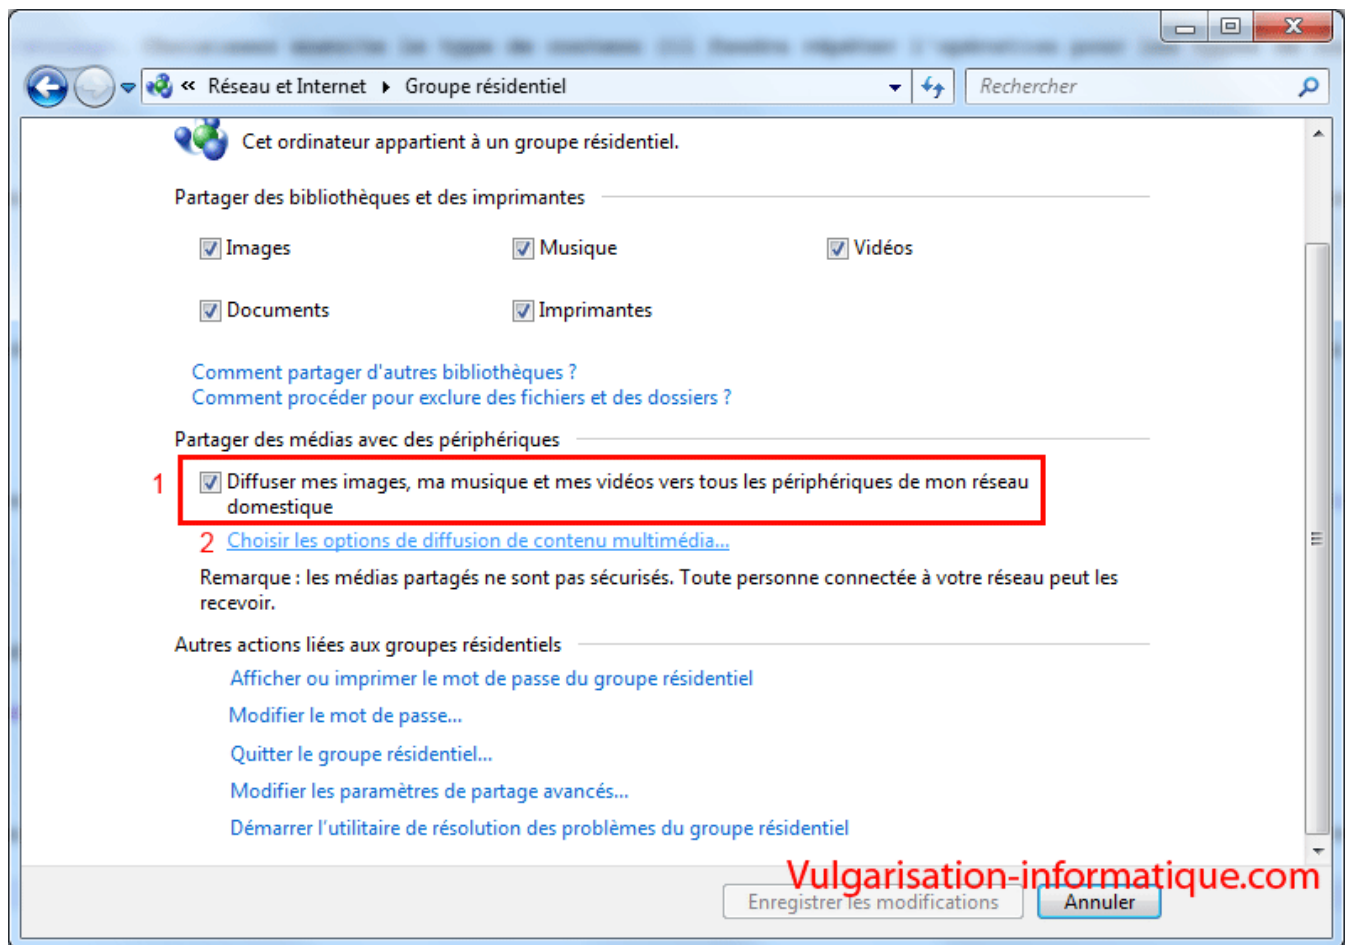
« Réseau et Internet ▸ Groupe résidentiel

Rechercher

Cet ordinateur appartient à un groupe résidentiel.

Partager des bibliothèques et des imprimantes

Images

Musique

Vidéos

Documents

Imprimantes

Comment partager d'autres bibliothèques ?
Comment procéder pour exclure des fichiers et des dossiers ?

Partager des médias avec des périphériques

1 Diffuser mes images, ma musique et mes vidéos vers tous les périphériques de mon réseau domestique

2 Choisir les options de diffusion de contenu multimédia...

Remarque : les médias partagés ne sont pas sécurisés. Toute personne connectée à votre réseau peut les recevoir.

Autres actions liées aux groupes résidentiels

Afficher ou imprimer le mot de passe du groupe résidentiel

Modifier le mot de passe...

Quitter le groupe résidentiel...

Modifier les paramètres de partage avancés...

Démarrer l'utilitaire de résolution des problèmes du groupe résidentiel

Vulgarisation-informatique.com

Enregistrer les modifications

Annuler